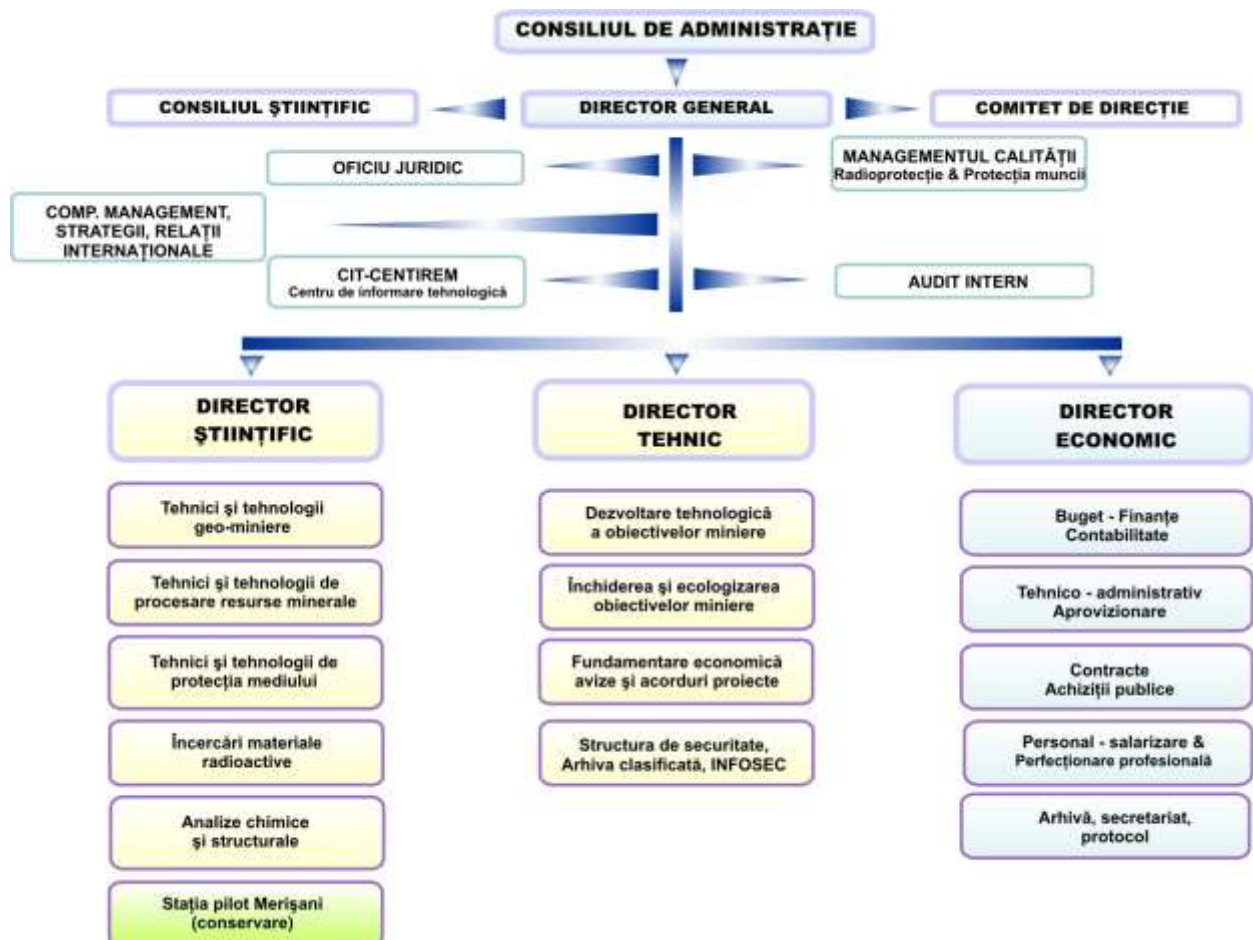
CONSILIUL DE ADMINISTRAȚIE

CONSILIUL ȘTIINȚIFIC

DIRECTOR GENERAL

COMITET DE DIRECȚIE

OFICIU JURIDIC

MANAGEMENTUL CALITĂȚII
Radioprotecție & Protecția muncii

COMP. MANAGEMENT, STRATEGII, RELAȚII INTERNAȚIONALE

CIT-CENTIREM
Centru de informare tehnologică

AUDIT INTERN

DIRECTOR ȘTIINȚIFIC

Tehnici și tehnologii geo-miniere

Tehnici și tehnologii de procesare resurse minerale

Tehnici și tehnologii de protecția mediului

Încercări materiale radioactive

Analize chimice și structurale

Stația pilot Merișani (conservare)

DIRECTOR TEHNIC

Dezvoltare tehnologică a obiectivelor miniere

Închiderea și ecologizarea obiectivelor miniere

Fundamentare economică avize și acorduri proiecte

Structura de securitate, Arhiva clasificată, INFOSEC

DIRECTOR ECONOMIC

Buget - Finanțe Contabilitate

Tehnico - administrativ Aprovizionare

Contracte Achiziții publice

Personal - salarizare & Perfecționare profesională

Arhivă, secretariat, protocol